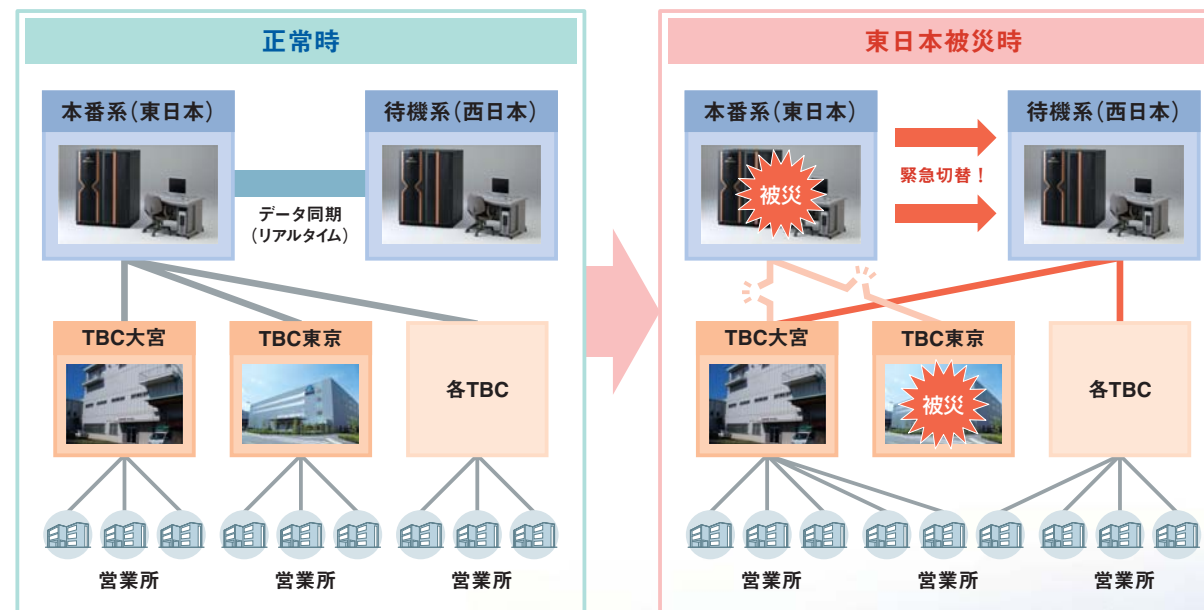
正常時

本番系（東日本）

待機系（西日本）

データ同期
（リアルタイム）

TBC大宮

TBC東京

各TBC

営業所

営業所

営業所

東日本被災時

本番系（東日本）

被災

緊急切替！

待機系（西日本）

TBC大宮

TBC東京

被災

各TBC

営業所

営業所

営業所